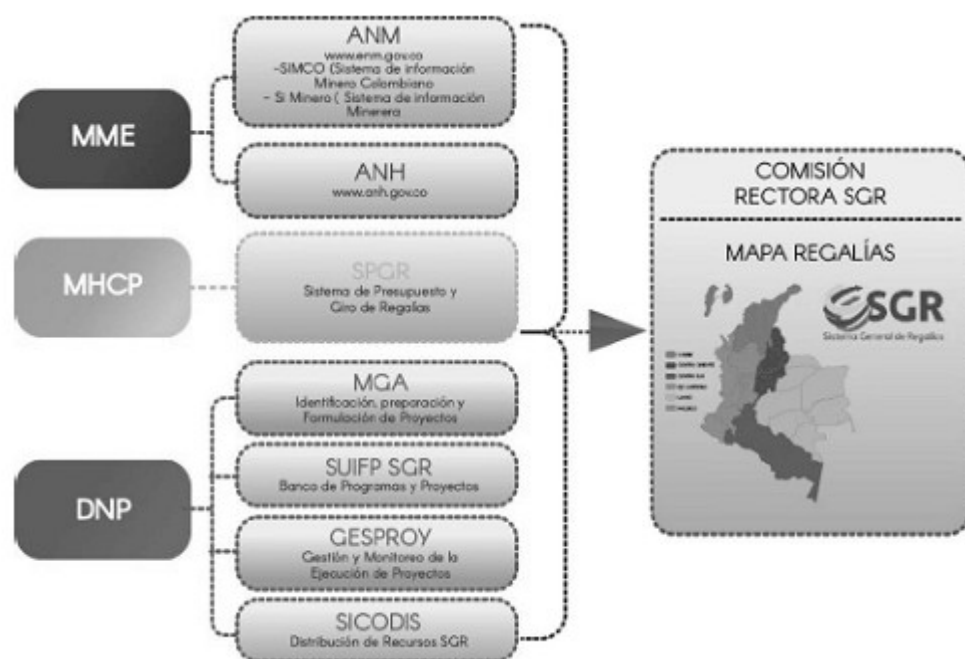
MME

ANM
www.anm.gov.co
-SIMCO (Sistema de información Minero Colombiano
- Si Minero ( Sistema de información Minerera

ANH
www.anh.gov.co

MHCP

SPGR
Sistema de Presupuesto y Giro de Regalías

DNP

MGA
Identificación, preparación y Formulación de Proyectos

SUIFP SGR
Banco de Programas y Proyectos

GESPROY
Gestión y Monitoreo de la Ejecución de Proyectos

SICODIS
Distribución de Recursos SGR

COMISIÓN
RECTORA SGR

MAPA REGALÍAS

SGR
Sistema General de Regalías

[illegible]